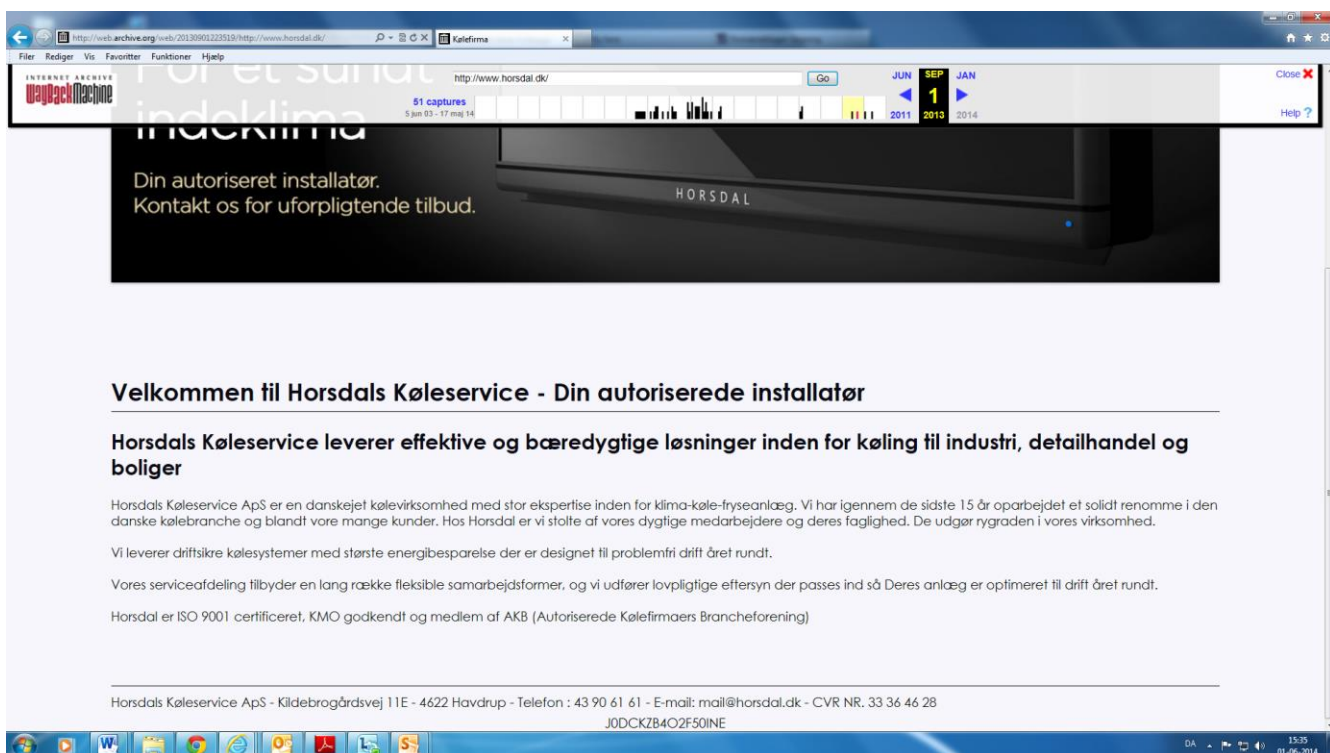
http://web.archive.org/web/20130901223519/http://www.horsdal.dk/
Kølefirma

Filer Rediger Vis Favoritter Funktioner Hjælp

INTERNET ARCHIVE
WayBackMachine

http://www.horsdal.dk/
Go
51 captures
5 jun 03 - 17 maj 14
JUN SEP JAN
1
2011 2013 2014
Close
Help ?

For et sundt indeklima

Din autoriseret installatør.
Kontakt os for uforpligtende tilbud.

HORSDAL

Velkommen til Horsdals Køleservice - Din autoriserede installatør

Horsdals Køleservice leverer effektive og bæredygtige løsninger inden for køling til industri, detailhandel og boliger

Horsdals Køleservice ApS er en danskejet kølevirksomhed med stor ekspertise inden for klima-køle-fryseanlæg. Vi har igennem de sidste 15 år opbarbejdet et solidt renomme i den danske kølebranche og blandt vore mange kunder. Hos Horsdal er vi stolte af vores dygtige medarbejdere og deres faglighed. De udgør rygraden i vores virksomhed.

Vi leverer driftsikre kølesystemer med største energibesparelse der er designet til problemfri drift året rundt.

Vores serviceafdeling tilbyder en lang række fleksible samarbejdsformer, og vi udfører lovpligtige eftersyn der passes ind så Deres anlæg er optimeret til drift året rundt.

Horsdal er ISO 9001 certificeret, KMO godkendt og medlem af AKB (Autoriserede Kølefirmaers Brancheforening)

Horsdals Køleservice ApS - Kildebrogårdsvej 11E - 4622 Havdrup - Telefon : 43 90 61 61 - E-mail: mail@horsdal.dk - CVR NR. 33 36 46 28
J0DCKZB4O2F50INE

DA 15:35 01-06-2014